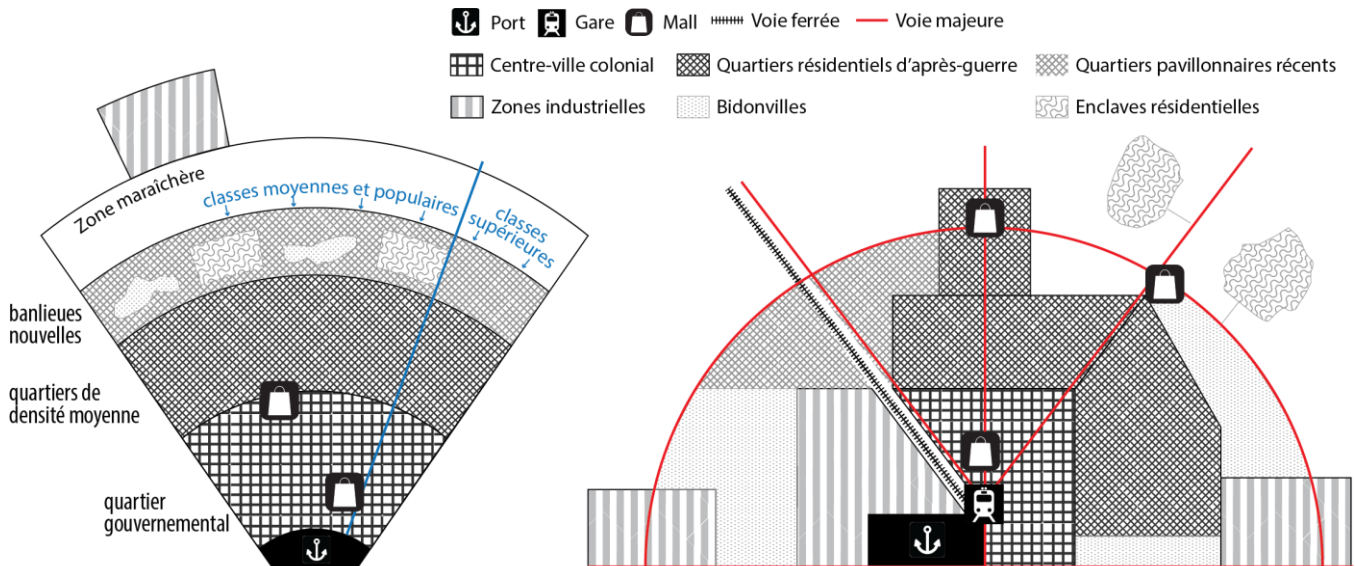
Port Gare Mall Voie ferrée Voie majeure

Centre-ville colonial Quartiers résidentiels d'après-guerre Quartiers pavillonnaires récents

Zones industrielles Bidonvilles Enclaves résidentielles

Zone maraîchère

classes moyennes et populaires

classes supérieures

banlieues nouvelles

quartiers de densité moyenne

quartier gouvernemental